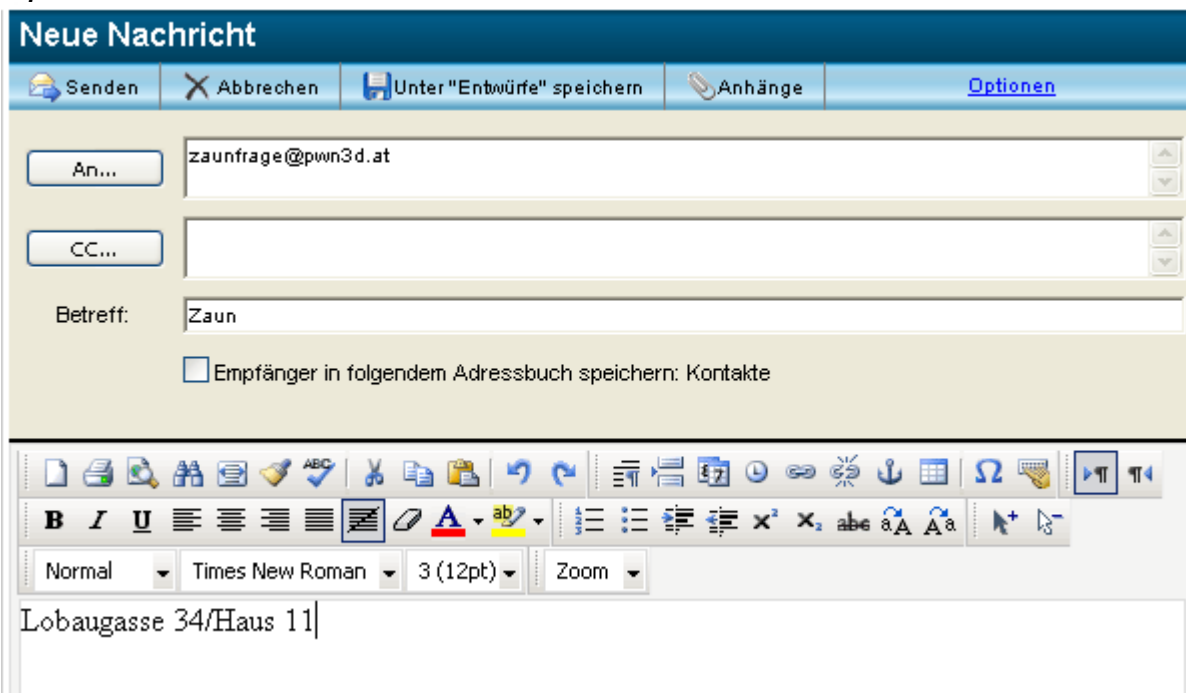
Neue Nachricht

Senden Abbrechen Unter "Entwürfe" speichern Anhänge Optionen

An...
zaunfrage@pwn3d.at

CC...

Betreff: Zaun

Empfänger in folgendem Adressbuch speichern: Kontakte

B I U A ab

Normal Times New Roman 3 (12pt) Zoom

Lobaugasse 34/Haus 11